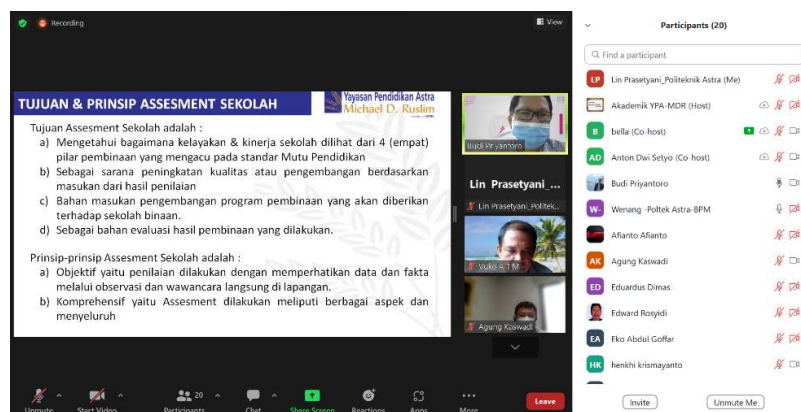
Recording

View

TUJUAN & PRINSIP ASSESMENT SEKOLAH

Yayasan Pendidikan Astra Michael D. Ruslim

Tujuan Assesment Sekolah adalah :

a) Mengetahui bagaimana kelayakan & kinerja sekolah dilihat dari 4 (empat) pilar pembinaan yang mengacu pada standar Mutu Pendidikan

b) Sebagai sarana peningkatan kualitas atau pengembangan berdasarkan masukan dari hasil penilaian

c) Bahan masukan pengembangan program pembinaan yang akan diberikan terhadap sekolah binaan.

d) Sebagai bahan evaluasi hasil pembinaan yang dilakukan.

Prinsip-prinsip Assesment Sekolah adalah :

a) Objektif yaitu penilaian dilakukan dengan memperhatikan data dan fakta melalui observasi dan wawancara langsung di lapangan.

b) Komprehensif yaitu Assesment dilakukan meliputi berbagai aspek dan menyeluruh

Budi Priyantoro

Lin Prasetyani_...

Lin Prasetyani_Politek...

Yuko A T M

Agung Kuswadi

Unmute

Start Video

20 Participants

Chat

Share Screen

Reactions

Apps

More

Leave

Participants (20)

Find a participant

LP Lin Prasetyani_Politeknik Astra (Me)

Akademik YPA-MDR (Host)

B bella (Co-host)

AD Anton Dwi Setyo (Co-host)

Budi Priyantoro

W- Werang -Poltek Astra-BPM

Afianto Afianto

AK Agung Kaswadi

ED Eduardus Dimas

Edward Rosyidi

EA Eko Abdul Goffar

HK henkhi krismayanto

Invite

Unmute Me